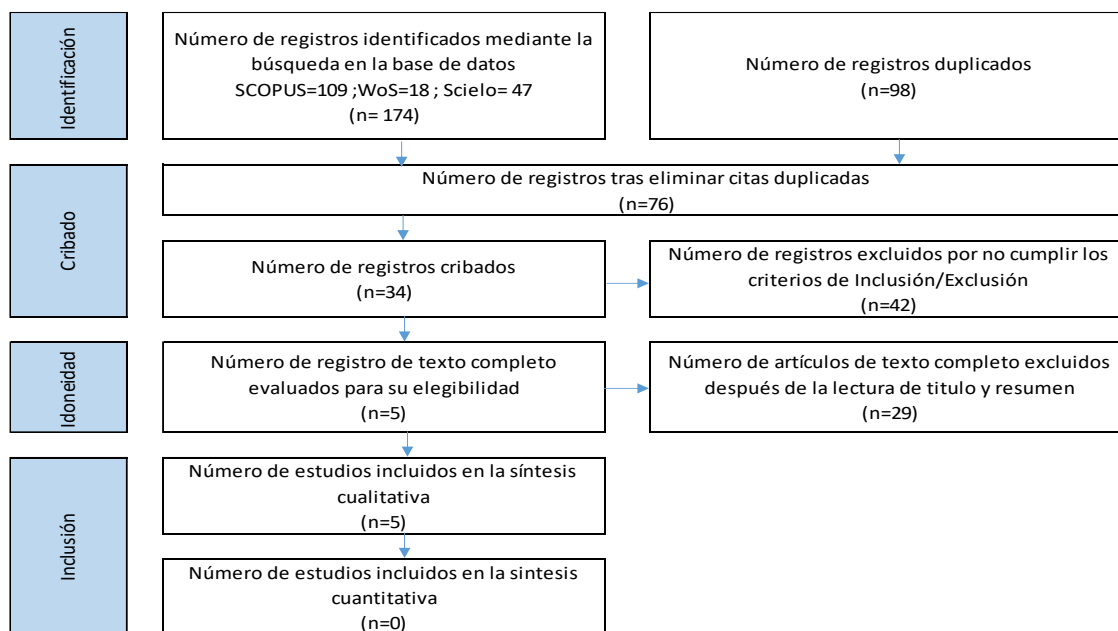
Identificación

Número de registros identificados mediante la búsqueda en la base de datos SCOPUS=109 ;WoS=18 ; Scielo= 47 (n= 174)

Número de registros duplicados (n=98)

Cribado

Número de registros tras eliminar citas duplicadas (n=76)

Número de registros cribados (n=34)

Número de registros excluidos por no cumplir los criterios de Inclusión/Exclusión (n=42)

Idoneidad

Número de registro de texto completo evaluados para su elegibilidad (n=5)

Número de artículos de texto completo excluidos después de la lectura de titulo y resumen (n=29)

Inclusión

Número de estudios incluidos en la síntesis cualitativa (n=5)

Número de estudios incluidos en la sintesis cuantitativa (n=0)